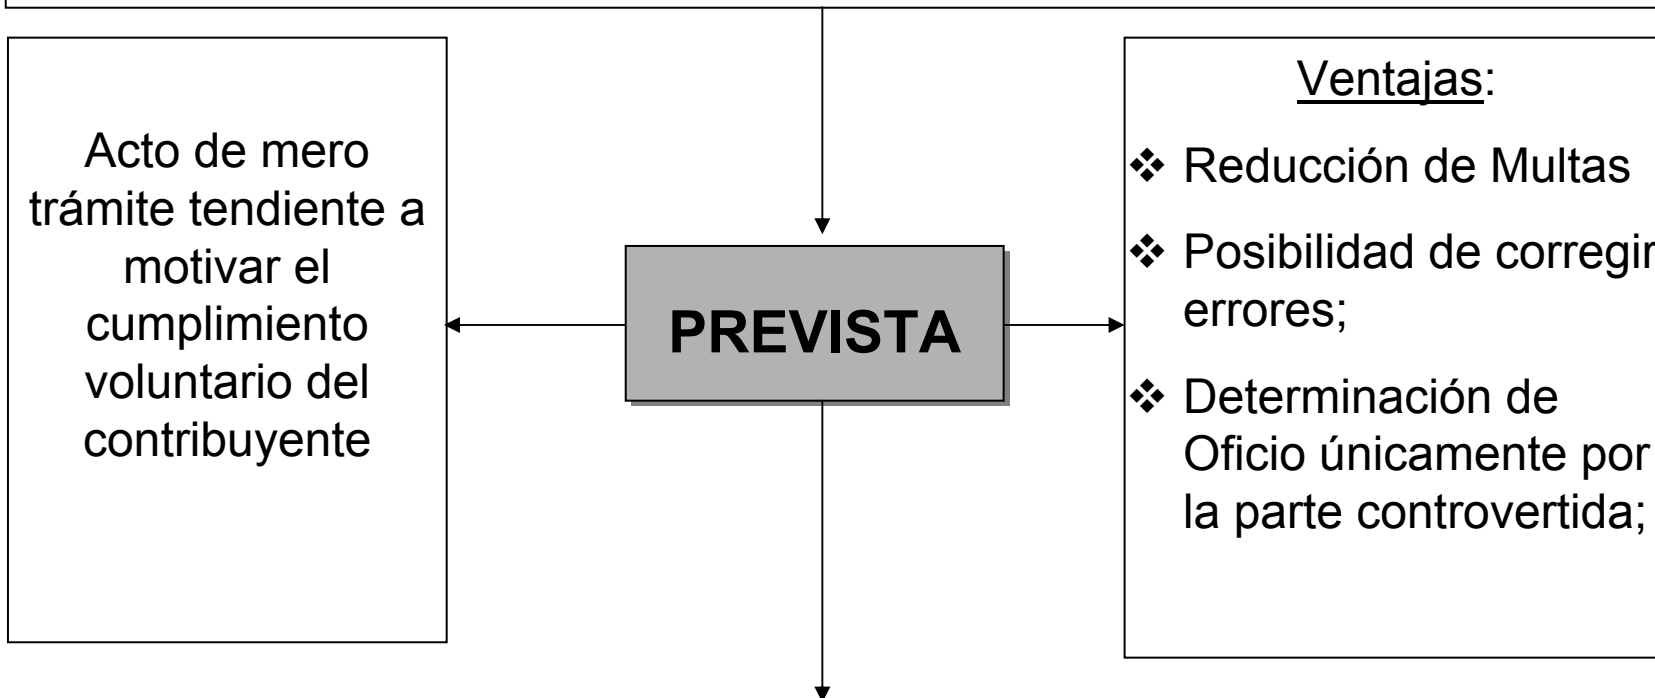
PREVISTA

Acto de mero trámite tendiente a motivar el cumplimiento voluntario del contribuyente

Ventajas:

❖ Reducción de Multas

❖ Posibilidad de corregir errores;

❖ Determinación de Oficio únicamente por la parte controvertida;